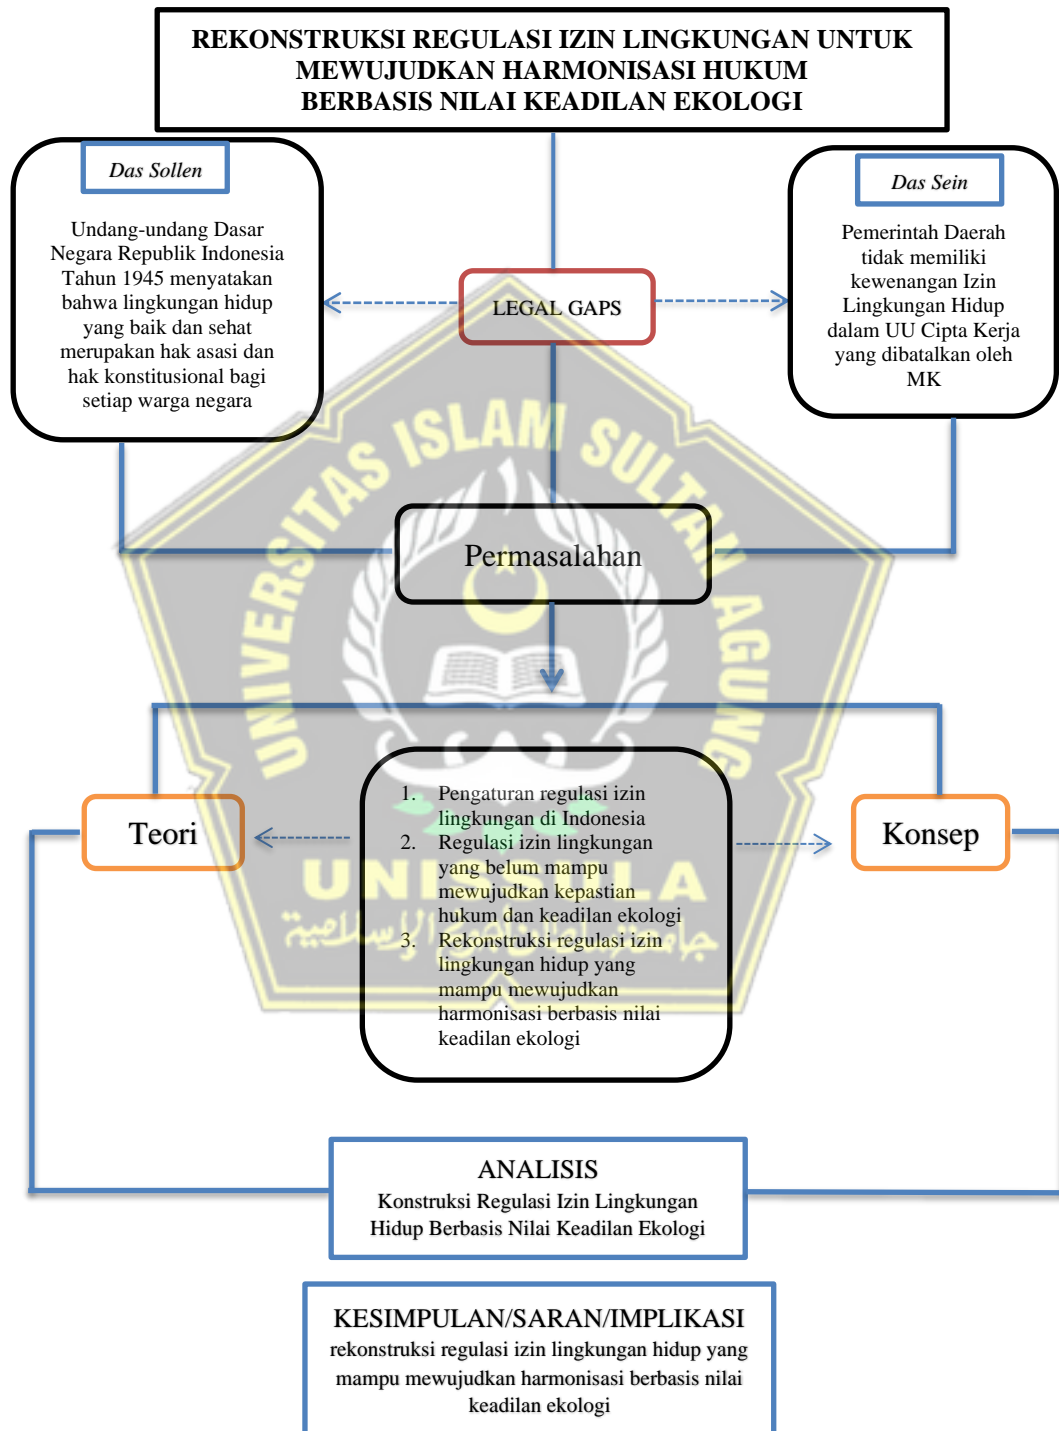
REKONSTRUKSI REGULASI IZIN LINGKUNGAN UNTUK MEWUJUDKAN HARMONISASI HUKUM BERBASIS NILAI KEADILAN EKOLOGI

Das Sollen

Undang-undang Dasar Negara Republik Indonesia Tahun 1945 menyatakan bahwa lingkungan hidup yang baik dan sehat merupakan hak asasi dan hak konstitusional bagi setiap warga negara

LEGAL GAPS

Das Sein

Pemerintah Daerah tidak memiliki kewenangan Izin Lingkungan Hidup dalam UU Cipta Kerja yang dibatalkan oleh MK

UNIVERSITAS ISLAM SULTAN AGUNG

Permasalahan

Teori

1. Pengaturan regulasi izin lingkungan di Indonesia
2. Regulasi izin lingkungan yang belum mampu mewujudkan kepastian hukum dan keadilan ekologi
3. Rekonstruksi regulasi izin lingkungan hidup yang mampu mewujudkan harmonisasi berbasis nilai keadilan ekologi

Konsep

UNISSULA
جامعة سلطان أجونج الإسلامية

ANALISIS
Konstruksi Regulasi Izin Lingkungan Hidup Berbasis Nilai Keadilan Ekologi

KESIMPULAN/SARAN/IMPLIKASI
rekonstruksi regulasi izin lingkungan hidup yang mampu mewujudkan harmonisasi berbasis nilai keadilan ekologi